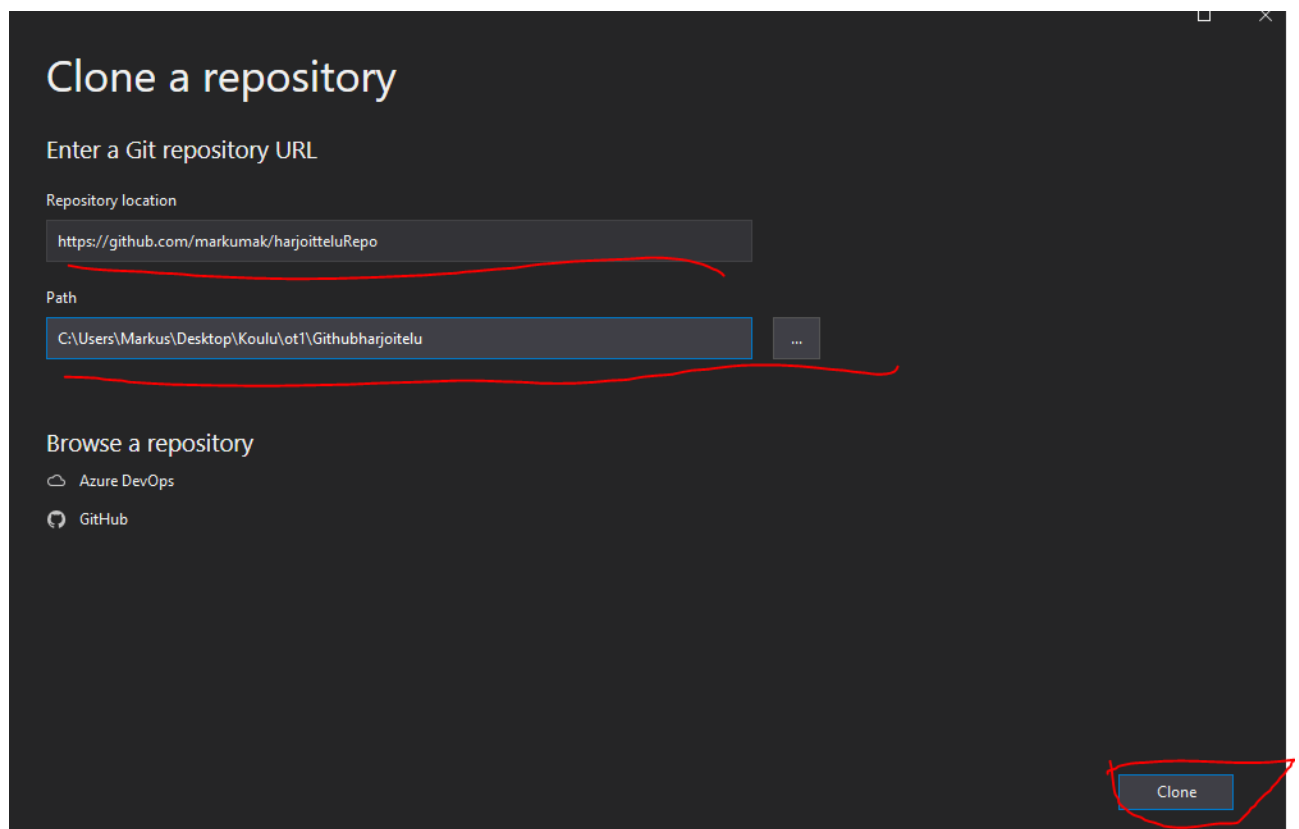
Clone a repository

Enter a Git repository URL

Repository location

https://github.com/markumak/harjoitteluRepo

Path

C:\Users\Markus\Desktop\Koulu\ot1\Githubharjoitelu

...

Browse a repository

Azure DevOps

GitHub

Clone